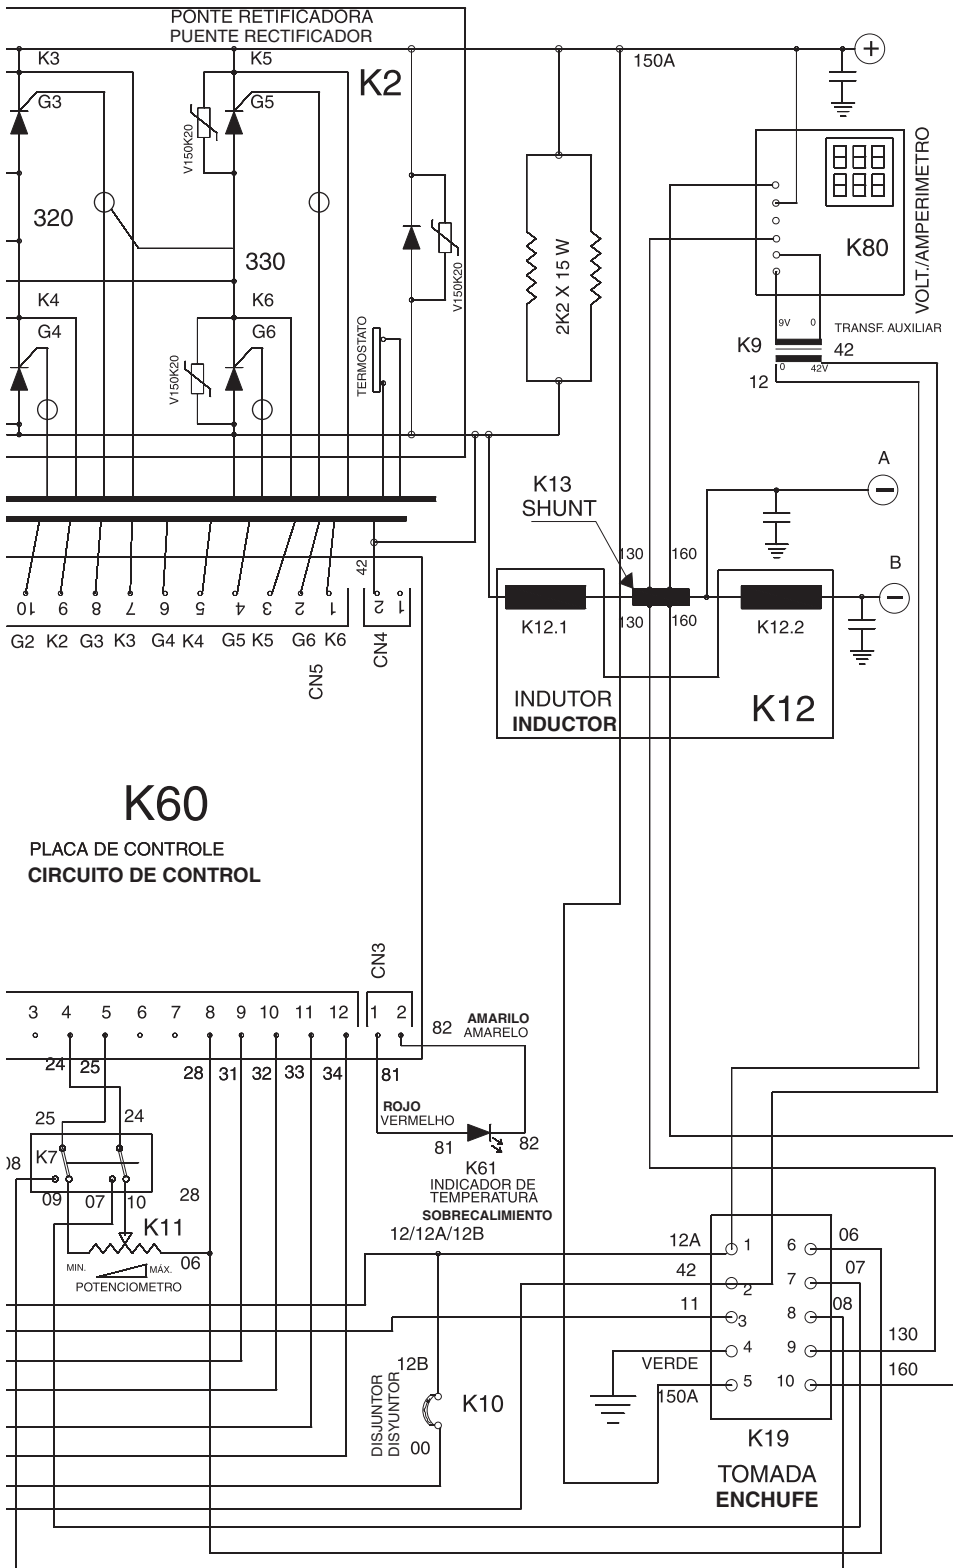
PONTE RETIFICADORA
PUENTE RECTIFICADOR

K3 K5 K2 150A

G3 G5 V150K20

320 330

V150K20

2K2 X 15 W

VOLT./AMPERIMETRO

K80

K4 K6

G4 G6

V150K20

TERMOSTATO

9V 0 TRANSF. AUXILIAR

K9 42

12 0 42V

K13
SHUNT

A

130 160

B

42

10 9 8 7 6 5 4 3 2 1 2 1

G2 K2 G3 K3 G4 K4 G5 K5 G6 K6

CN5 CN4

K12.1 130 160 K12.2

INDUTOR
INDUCTOR

K12

K60

PLACA DE CONTROLE
CIRCUITO DE CONTROL

CN3

3 4 5 6 7 8 9 10 11 12 1 2

82 AMARILO AMARELO

24 25 28 31 32 33 34 81

25 24

ROJO VERMELHO

08 K7

81 82

09 07 10 28

K61
INDICADOR DE TEMPERATURA
SOBRECALIMIENTO

K11

12/12A/12B

MIN. MÁX. 06

POTENCIOMETRO

12A 1 6 06

42 2 7 07

11 3 8 08

4 9 130

VERDE

150A 5 10 160

12B

DISJUNTOR
DISYUNTOR

K10

00

K19

TOMADA
ENCHUFE